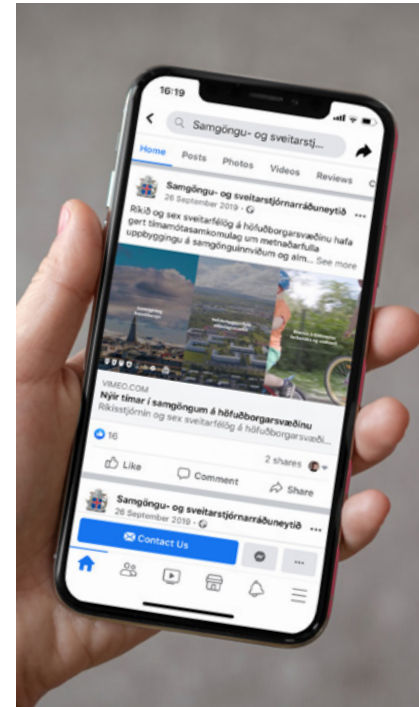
16:19

Samgöngu- og sveitarstj...

Home Posts Photos Videos Reviews

Samgöngu- og sveitarstjórnarráðuneytið
26 September 2019 ·

Ríkið og sex sveitarfélög á höfuðborgarsvæðinu hafa gert tímamótasamkomulag um metnaðarfulla uppbyggingu á samgönguinnviðum og alm... See more

VIMEO.COM
Nýir tímar í samgöngum á höfuðborgarsvæðinu
Ríkisstjórnin og sex sveitarfélög á höfuðborgarsvæði...

16

2 shares

Like Comment Share

Samgöngu- og sveitarstjórnarráðuneytið
26 September 2019 ·

Contact Us